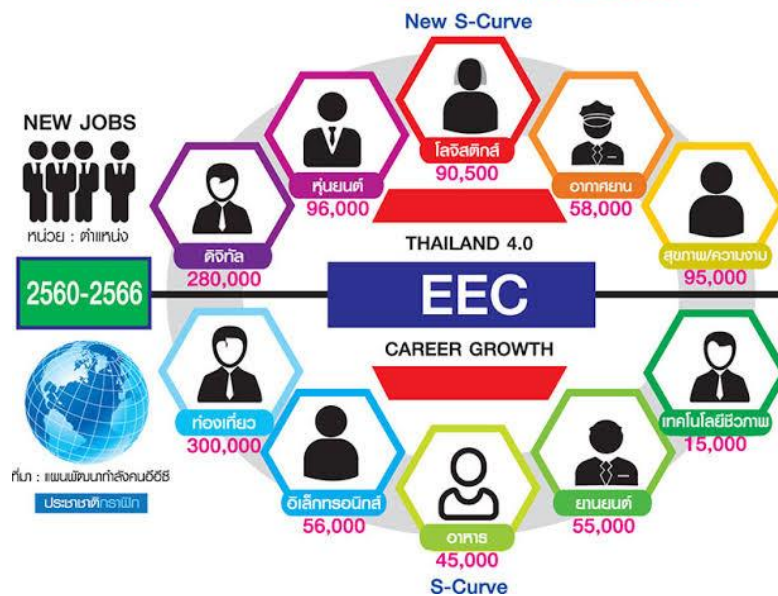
New S-Curve

NEW JOBS

หน่วย : ตำแหน่ง

หุ่นยนต์
96,000

โลจิสติกส์
90,500

อากาศยาน
58,000

ดิจิทัล
280,000

สุขภาพ/ความงาม
95,000

THAILAND 4.0

2560-2566

EEC

CAREER GROWTH

ท่องเที่ยว
300,000

เทคโนโลยีชีวภาพ
15,000

ที่มา : แผนพัฒนากำลังคนอีอีซี

ประชาชาติกราฟิก

อิเล็กทรอนิกส์
56,000

ยานยนต์
55,000

อาหาร
45,000

S-Curve